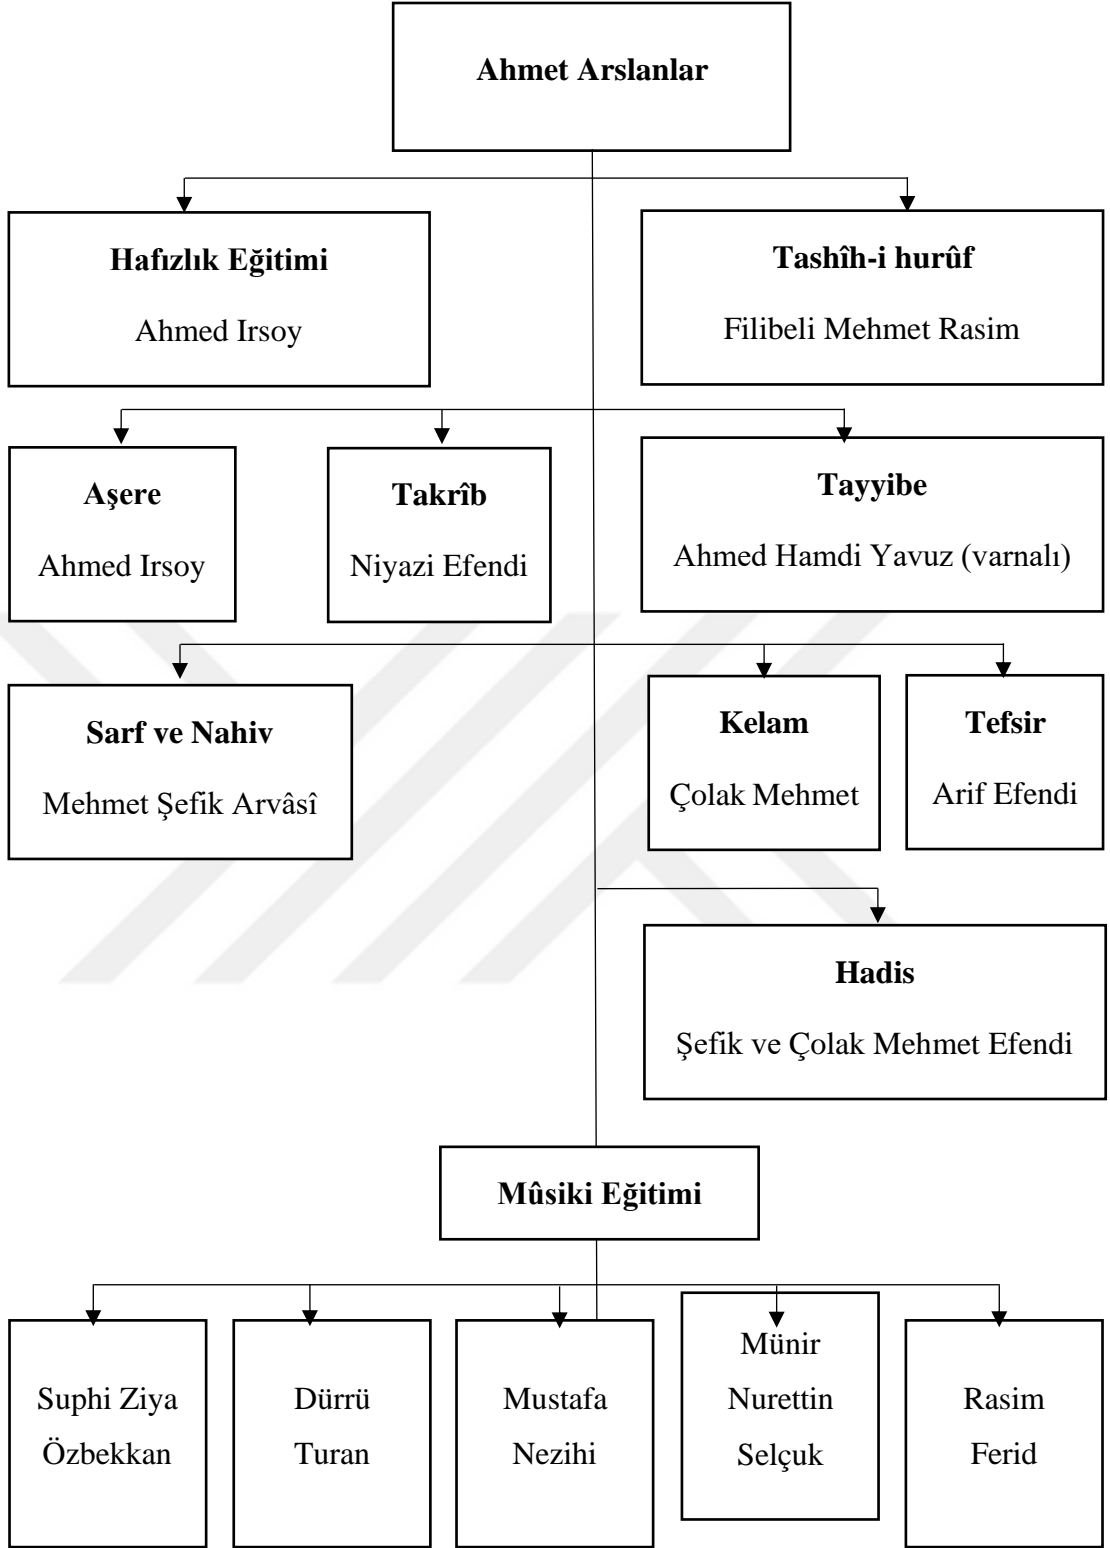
Ahmet Arslanlar

Hafızlık Eğitimi
Ahmed Irsoy

Tashîh-i hurûf
Filibeli Mehmet Rasim

Aşere
Ahmed Irsoy

Takrîb
Niyazi Efendi

Tayyibe
Ahmed Hamdi Yavuz (varnalı)

Sarf ve Nahiv
Mehmet Şefik Arvâsî

Kelam
Çolak Mehmet

Tefsir
Arif Efendi

Hadis
Şefik ve Çolak Mehmet Efendi

Mûsiki Eğitimi

Suphi Ziya Özbekkan

Dürrü Turan

Mustafa Nezihi

Münir Nurettin Selçuk

Rasim Ferid